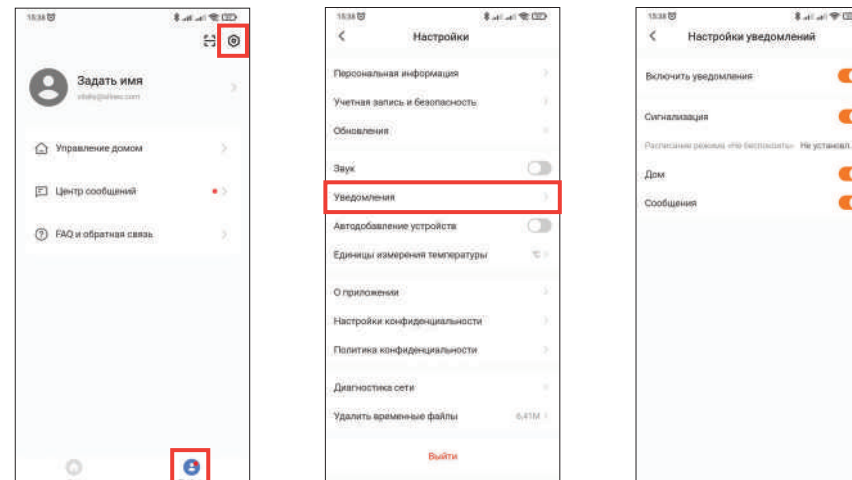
15:38

Задать имя

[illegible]

Управление домом

Центр сообщений

FAQ и обратная связь

15:38

Настройки

Персональная информация

Учетная запись и безопасность

Обновления

Звук

Уведомления

Автодобавление устройства

Единицы измерения температуры

°C

О приложении

Настройки конфиденциальности

Политика конфиденциальности

Диагностика сети

Удалить временные файлы

6.41M

Выйти

15:38

Настройки уведомлений

Включить уведомления

Сигнализация

Расписание режима «Не беспокоить»

Не установл.

Дом

Сообщения